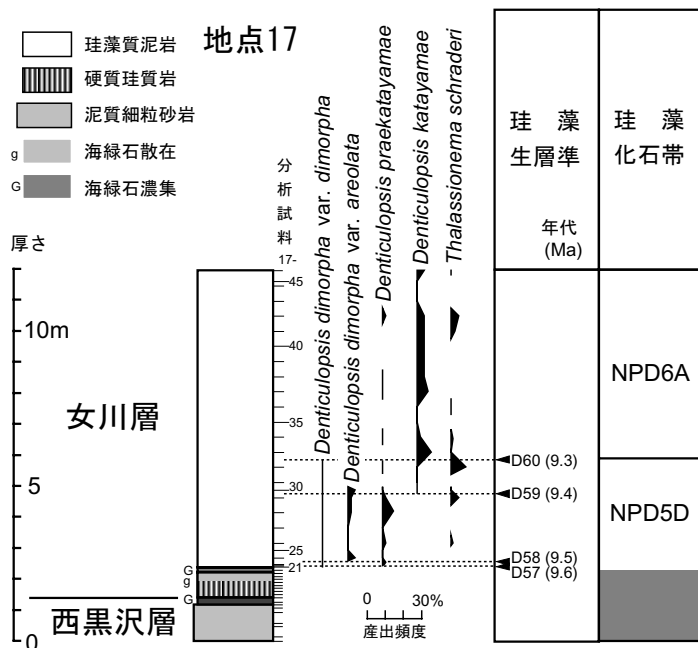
珪藻質泥岩
硬質珪質岩
泥質細粒砂岩
g 海緑石散在
G 海緑石濃集

地点17

厚さ
10m
5
0

女川層
西黒沢層

分析試料 17-
45
40
35
30
25
21

G
g
G

Denticulopsis dimorpha var. dimorpha
Denticulopsis dimorpha var. areolata
Denticulopsis praekatayamae
Denticulopsis katayamae
Thalassionema schraderi

0 30%
産出頻度

| 珪藻生層準 年代 (Ma) | 珪藻化石帯 |
|---|---|
| | NPD6A |
| D60 (9.3) | |
| D59 (9.4) | NPD5D |
| D58 (9.5) D57 (9.6) | |